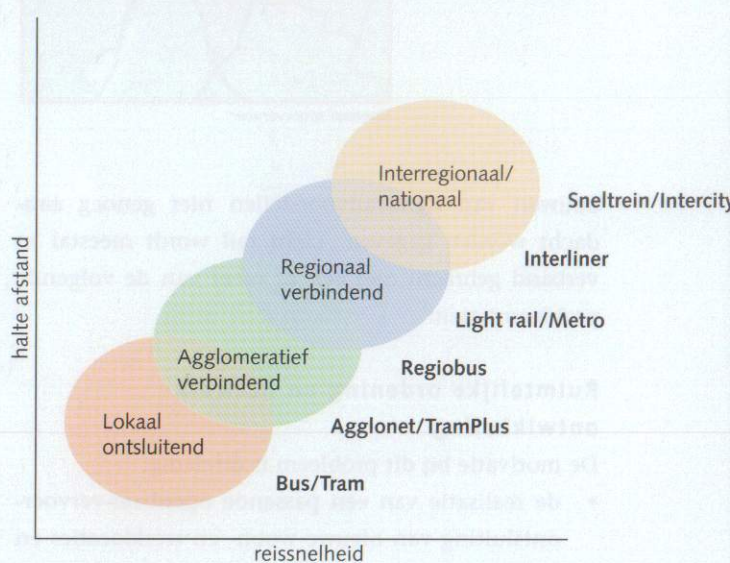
Interregionaal/ nationaal

Sneltrein/Intercity

Regionaal verbindend

Interliner

halte afstand

Light rail/Metro

Agglomeratief verbindend

Regiobus

Lokaal ontsluitend

Agglonet/TramPlus

Bus/Tram

reissnelheid